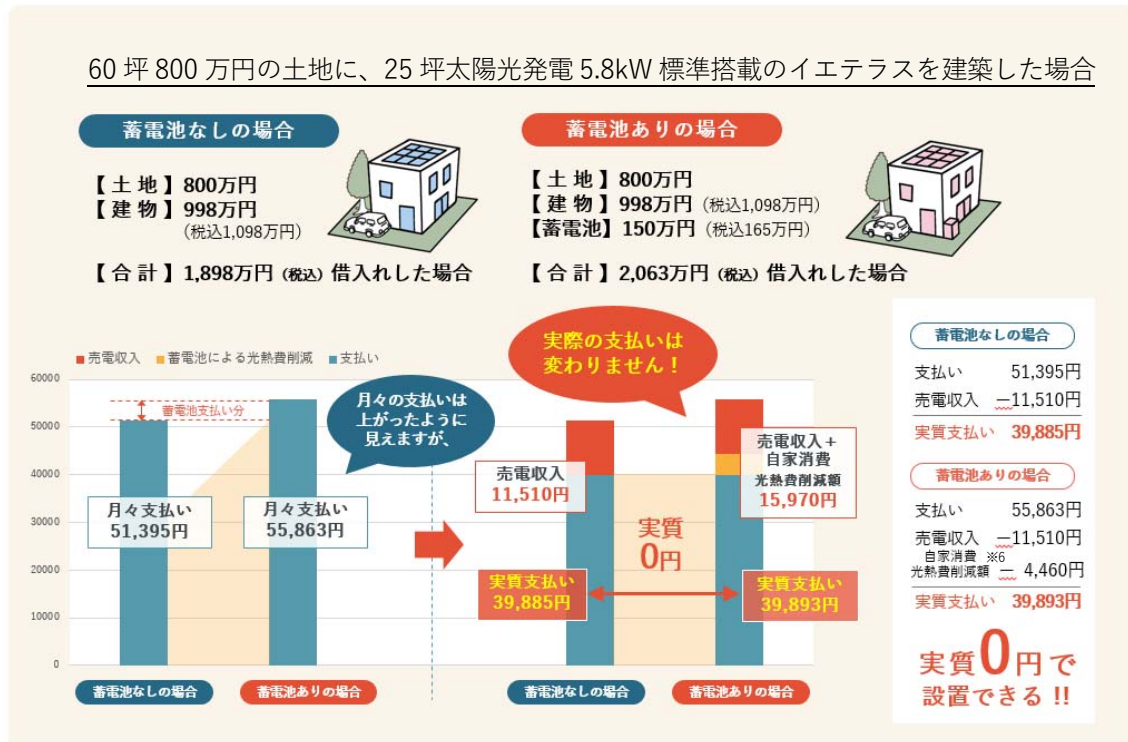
60 坪 800 万円の土地に、25 坪太陽光発電 5.8kW 標準搭載のイエテラスを建築した場合

蓄電池なしの場合

【土 地】800万円
【建 物】998万円
(税込1,098万円)

【合 計】1,898万円 (税込) 借入れした場合

蓄電池ありの場合

【土 地】800万円
【建 物】998万円 (税込1,098万円)
【蓄電池】150万円 (税込165万円)

【合 計】2,063万円 (税込) 借入れした場合

■ 売電収入 ■ 蓄電池による光熱費削減 ■ 支払い

60000
50000
40000
30000
20000
10000
0

蓄電池支払い分

月々の支払いは上がったように見えますが、

月々支払い
51,395円

月々支払い
55,863円

蓄電池なしの場合
蓄電池ありの場合

実際の支払いは変わりません！

売電収入
11,510円

売電収入＋自家消費
光熱費削減額
15,970円

実質
0円

実質支払い
39,885円

実質支払い
39,893円

蓄電池なしの場合
蓄電池ありの場合

蓄電池なしの場合
支払い 51,395円
売電収入 ー11,510円
実質支払い 39,885円

蓄電池ありの場合
支払い 55,863円
売電収入 ー11,510円
自家消費 ※6
光熱費削減額 ー 4,460円
実質支払い 39,893円

実質0円で設置できる !!